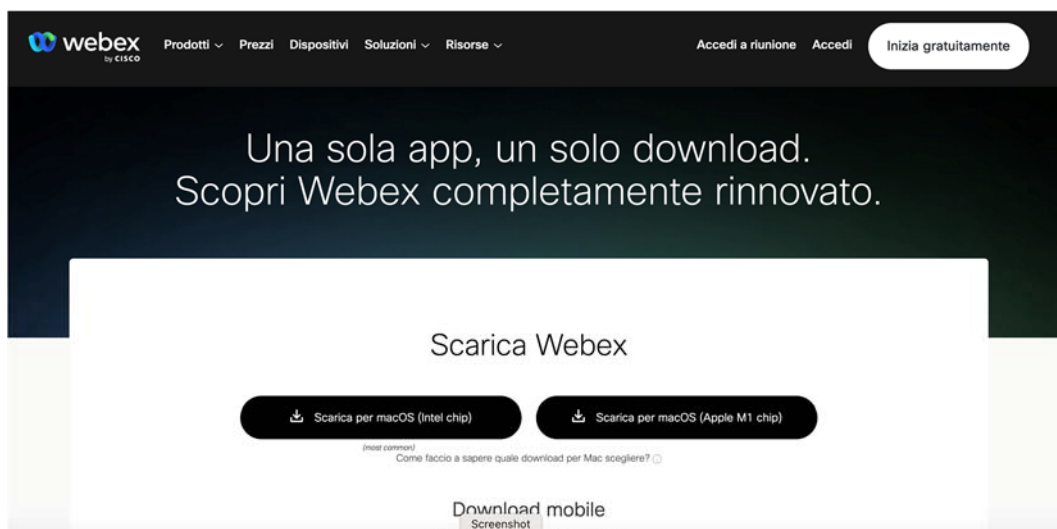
webex by CISCO Prodotti Prezzi Dispositivi Soluzioni Risorse Accedi a riunione Accedi Inizia gratuitamente

Una sola app, un solo download.
Scopri Webex completamente rinnovato.

Scarica Webex

Scarica per macOS (Intel chip)

Scarica per macOS (Apple M1 chip)

(most common)
Come faccio a sapere quale download per Mac scegliere?

Download mobile

Screenshot